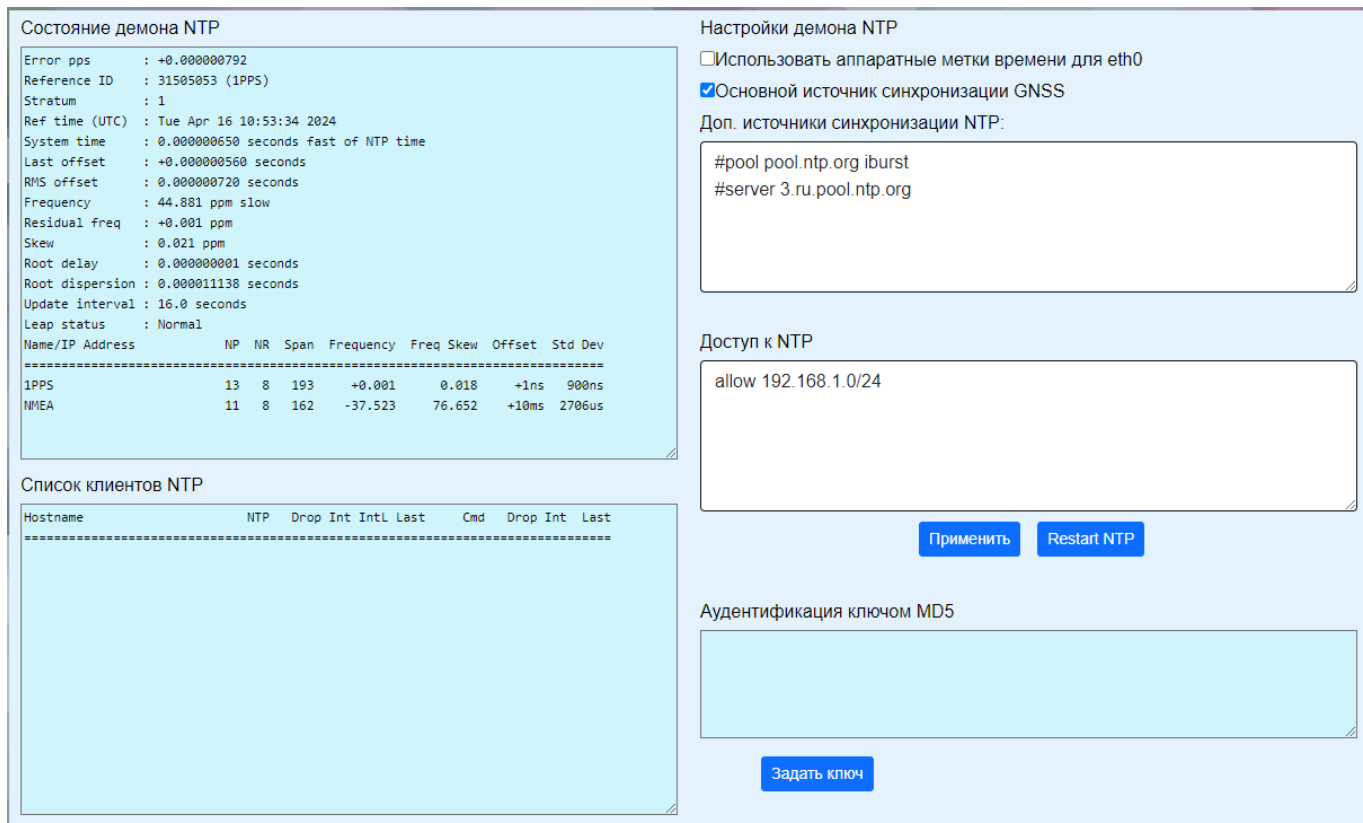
Состояние демона NTP

Error pps : +0.000000792
Reference ID : 31505053 (1PPS)
Stratum : 1
Ref time (UTC) : Tue Apr 16 10:53:34 2024
System time : 0.000000650 seconds fast of NTP time
Last offset : +0.000000560 seconds
RMS offset : 0.000000720 seconds
Frequency : 44.881 ppm slow
Residual freq : +0.001 ppm
Skew : 0.021 ppm
Root delay : 0.000000001 seconds
Root dispersion : 0.000011138 seconds
Update interval : 16.0 seconds
Leap status : Normal

| Name/IP Address | NP | NR | Span | Frequency | Freq Skew | Offset | Std Dev |
|---|---|---|---|---|---|---|---|
| 1PPS | 13 | 8 | 193 | +0.001 | 0.018 | +1ns | 900ns |
| NMEA | 11 | 8 | 162 | -37.523 | 76.652 | +10ms | 2706us |

Список клиентов NTP

Hostname NTP Drop Int IntL Last Cmd Drop Int Last
===============================================================================

Настройки демона NTP

Использовать аппаратные метки времени для eth0

Основной источник синхронизации GNSS

Доп. источники синхронизации NTP:

#pool pool.ntp.org iburst
#server 3.ru.pool.ntp.org

Доступ к NTP

allow 192.168.1.0/24

Применить Restart NTP

Аудентификация ключом MD5

Задать ключ